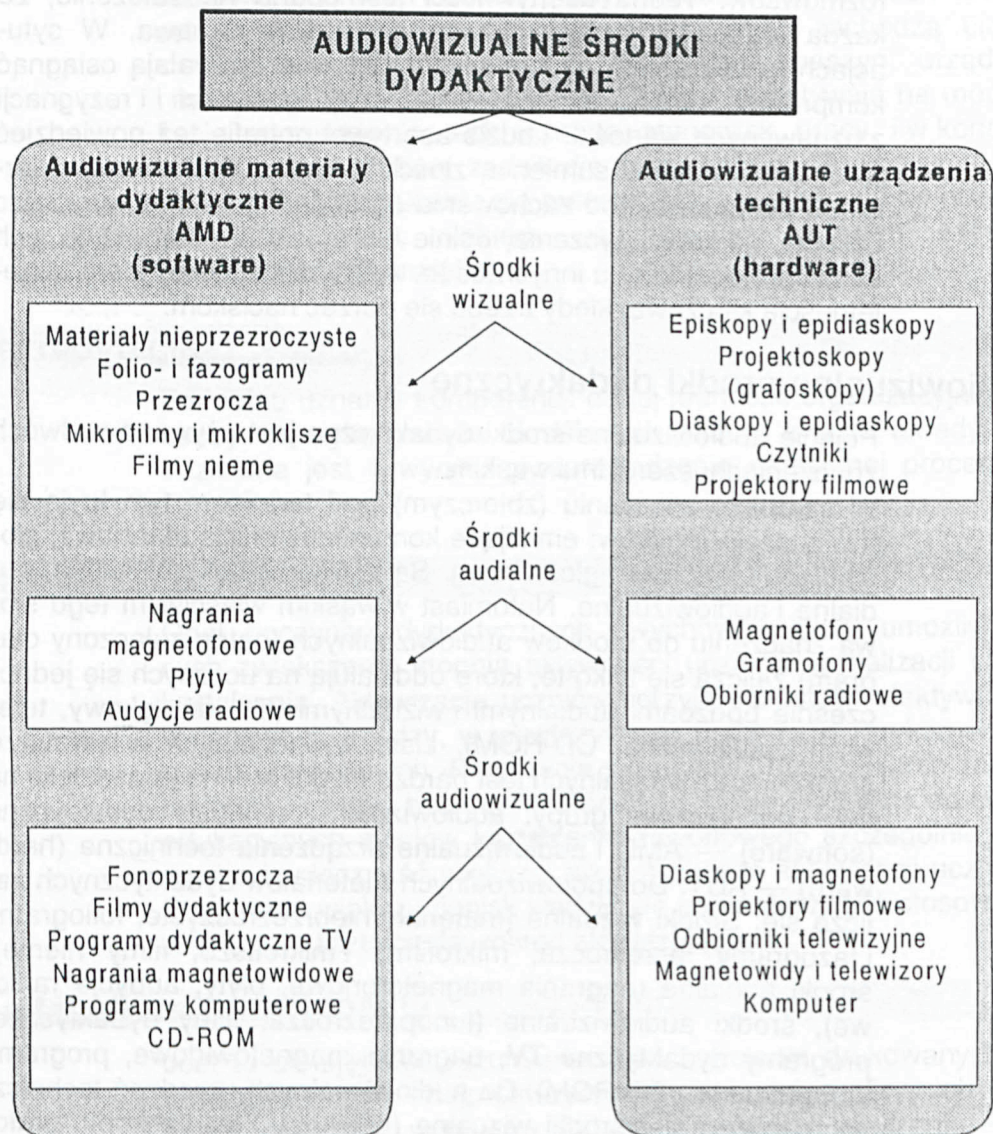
AUDIOWIZUALNE ŚRODKI DYDAKTYCZNE

Audiowizualne materiały dydaktyczne
AMD
(software)

Audiowizualne urządzenia techniczne
AUT
(hardware)

Środki wizualne

Materiały nieprzezroczyste
Folio- i fazogramy
Przezrocza
Mikrofilmy mikroklisze
Filmy nieme

Episkopy i epidiaskopy
Projektoskopy (grafoskopy)
Diaskopy i epidiaskopy
Czytniki
Projektory filmowe

Środki audialne

Nagrania magnetofonowe
Płyty
Audycje radiowe

Magnetofony
Gramofony
Obiorniki radiowe

Środki audiowizualne

Fonoprzezrocza
Filmy dydaktyczne
Programy dydaktyczne TV
Nagrania magnetowidowe
Programy komputerowe
CD-ROM

Diaskopy i magnetofony
Projektory filmowe
Odbiorniki telewizyjne
Magnetowidy i telewizory
Komputer